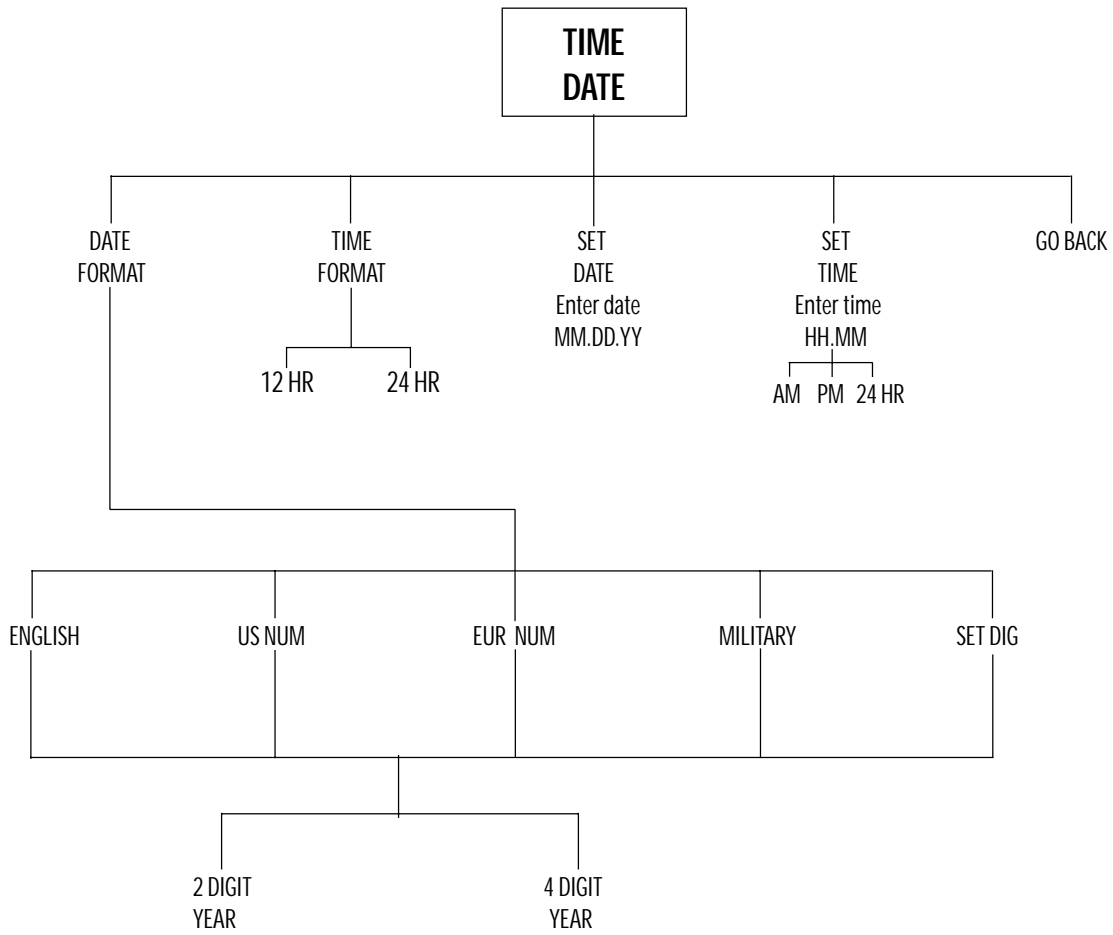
TIME
DATE

DATE
FORMAT

TIME
FORMAT

12 HR 24 HR

SET
DATE
Enter date
MM.DD.YY

SET
TIME
Enter time
HH.MM

AM PM 24 HR

GO BACK

ENGLISH

US NUM

EUR NUM

MILITARY

SET DIG

2 DIGIT
YEAR

4 DIGIT
YEAR